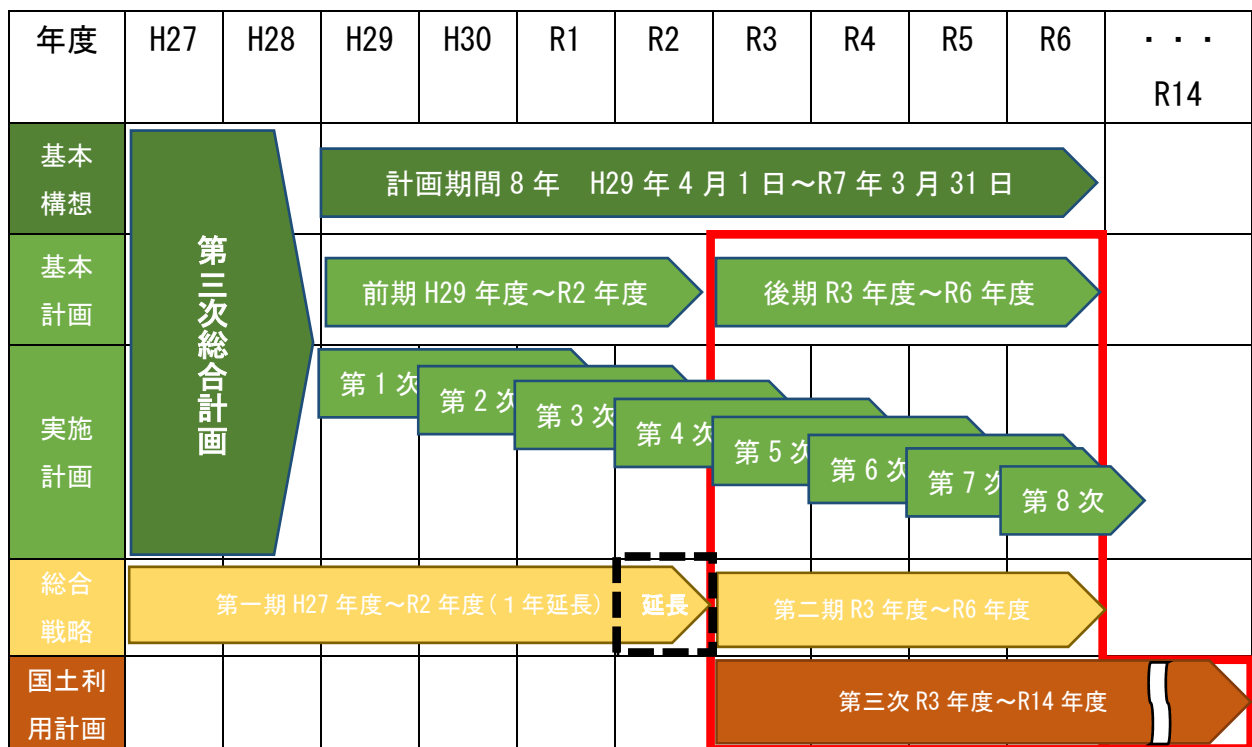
| 年度 | H27 | H28 | H29 | H30 | R1 | R2 | R3 | R4 | R5 | R6 | ・・・ R14 |
|---|---|---|---|---|---|---|---|---|---|---|---|
| 基本構想 | 第三次総合計画 | | 計画期間 8 年 H29 年 4 月 1 日～R7 年 3 月 31 日 | | | | | | | | |
| 基本計画 | | | 前期 H29 年度～R2 年度 | | | | 後期 R3 年度～R6 年度 | | | | |
| 実施計画 | | | 第 1 次 | 第 2 次 | 第 3 次 | 第 4 次 | 第 5 次 | 第 6 次 | 第 7 次 | 第 8 次 | |
| 総合戦略 | 第一期 H27 年度～R2 年度（1 年延長） | | | | | 延長 | 第二期 R3 年度～R6 年度 | | | | |
| 国土利用計画 | | | | | | | 第三次 R3 年度～R14 年度 | | | | |